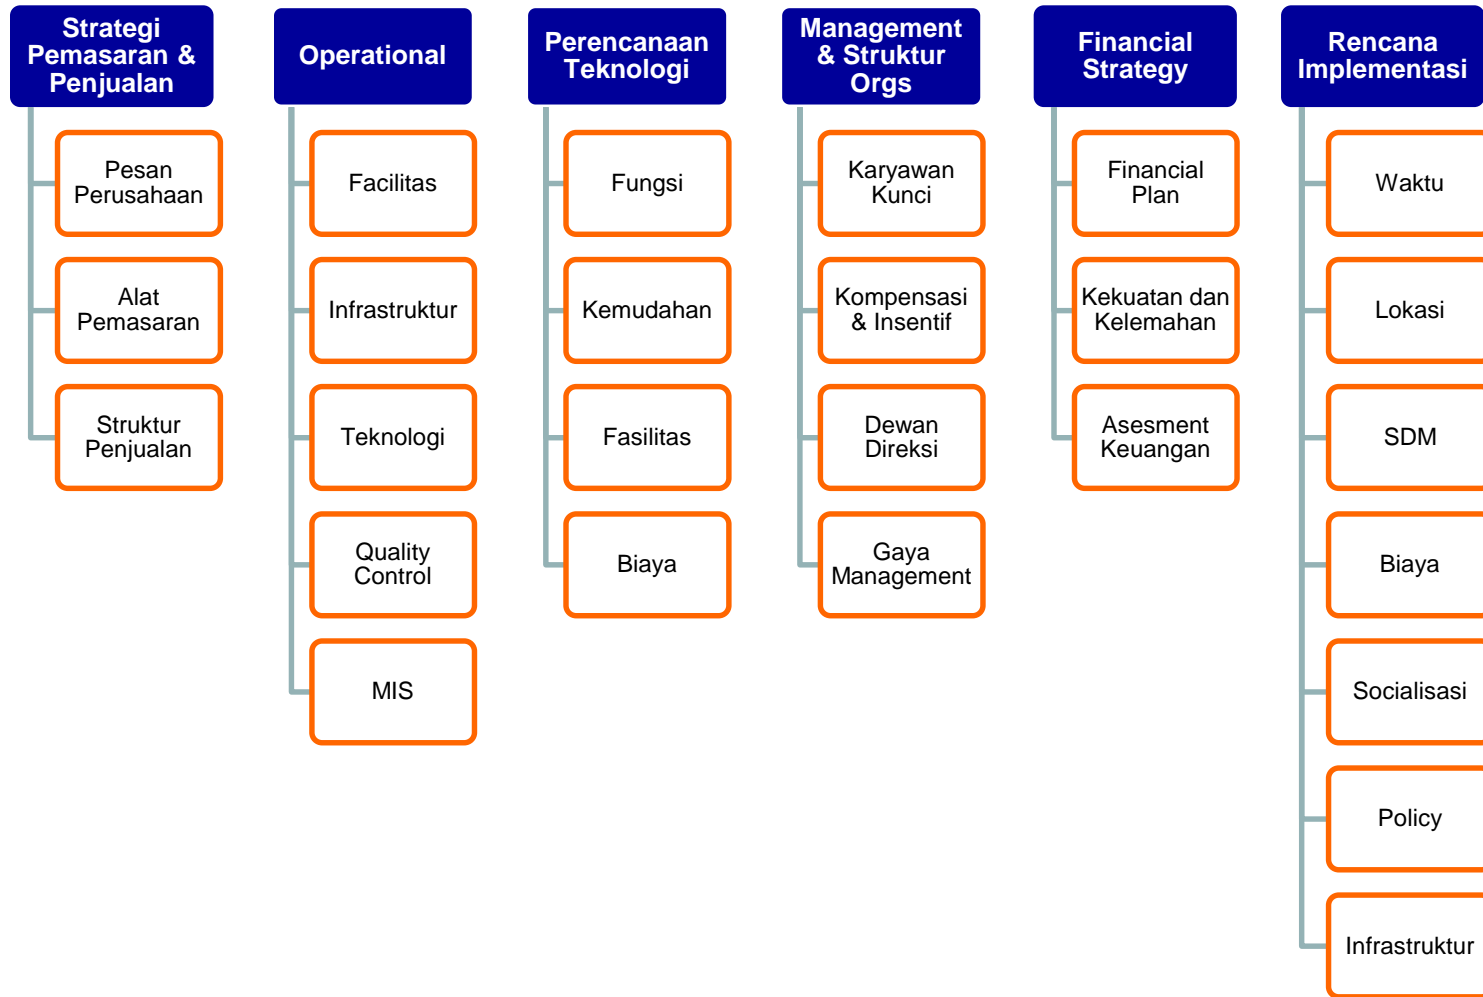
Strategi Pemasaran & Penjualan

Pesan Perusahaan

Alat Pemasaran

Struktur Penjualan

Operational

Facilitas

Infrastruktur

Teknologi

Quality Control

MIS

Perencanaan Teknologi

Fungsi

Kemudahan

Fasilitas

Biaya

Management & Struktur Orgs

Karyawan Kunci

Kompensasi & Insentif

Dewan Direksi

Gaya Management

Financial Strategy

Financial Plan

Kekuatan dan Kelemahan

Asesment Keuangan

Rencana Implementasi

Waktu

Lokasi

SDM

Biaya

Socialisasi

Policy

Infrastruktur